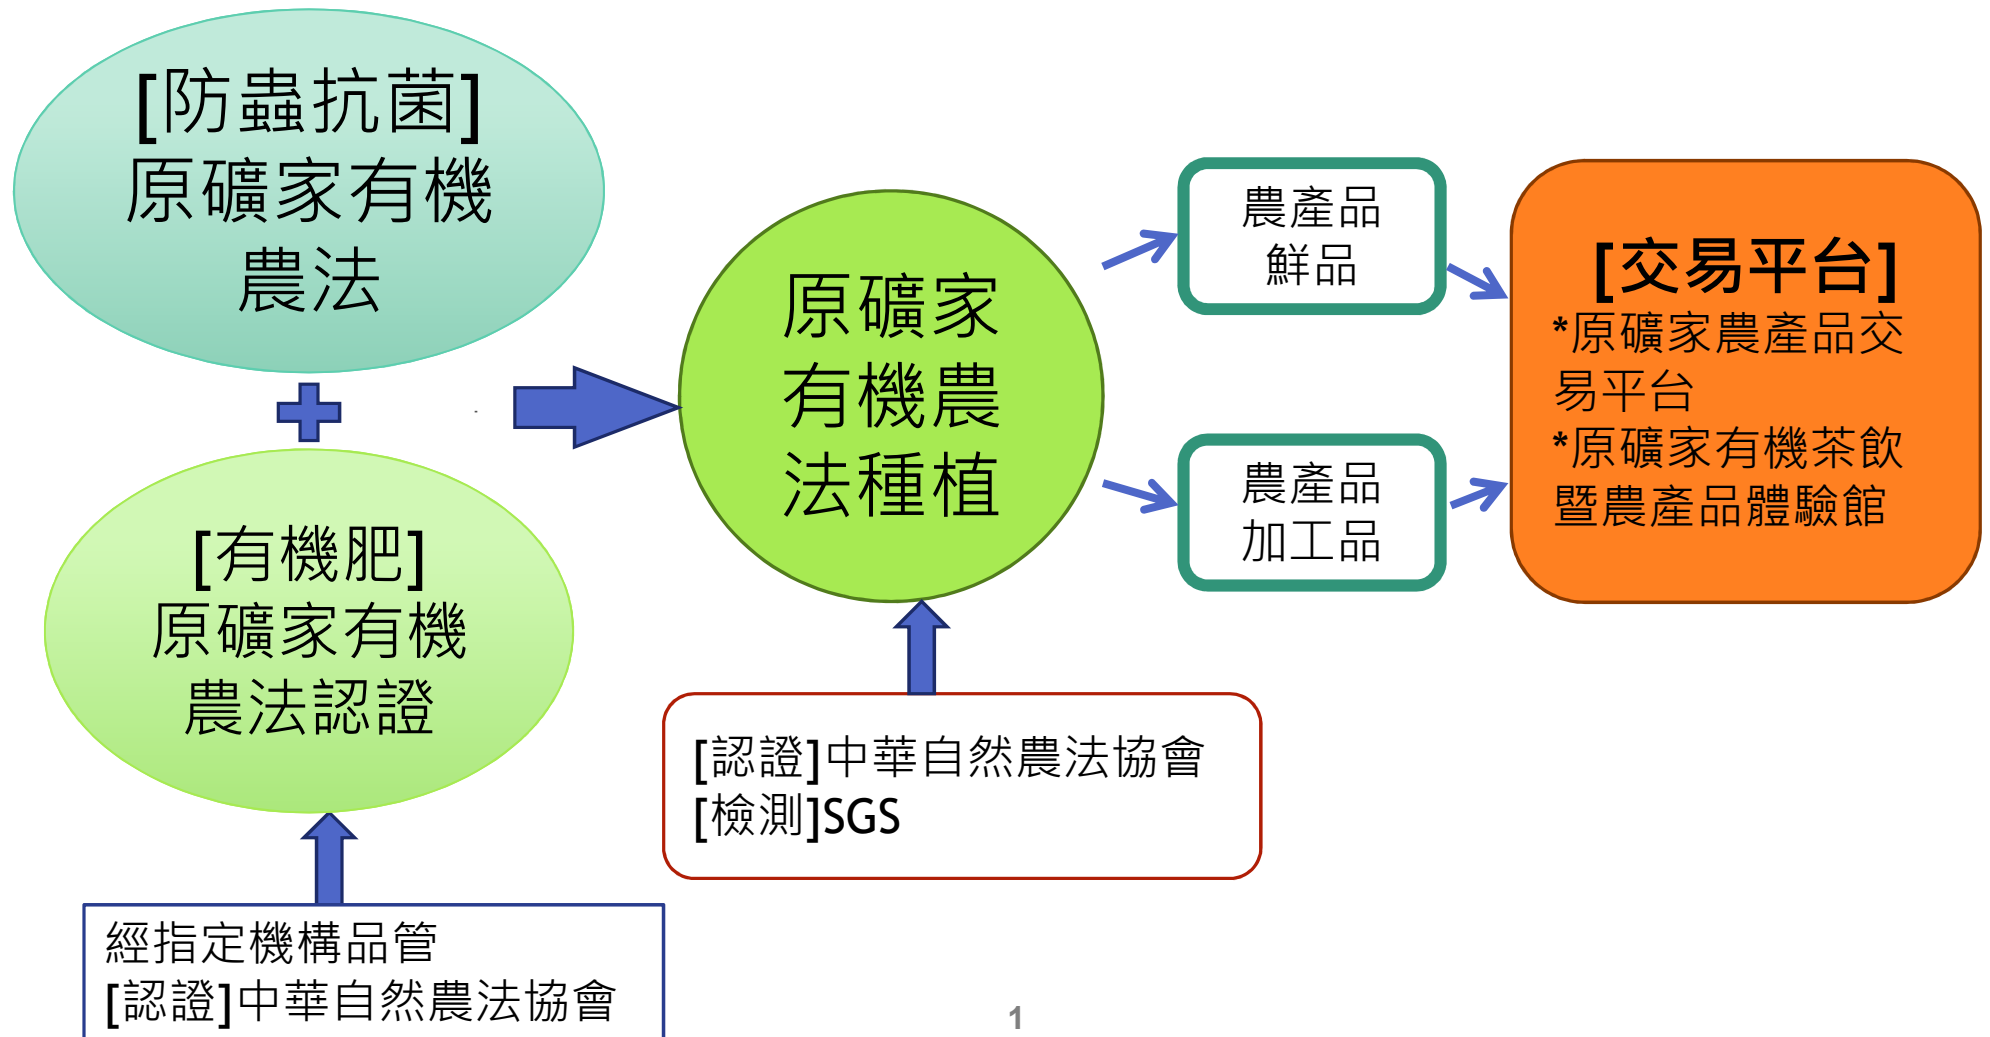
[防蟲抗菌]
原礦家有機
農法

[有機肥]
原礦家有機
農法認證

經指定機構品管
[認證]中華自然農法協會

原礦家
有機農
法種植

[認證]中華自然農法協會
[檢測]SGS

農產品
鮮品

農產品
加工品

[交易平台]
*原礦家農產品交易平台
*原礦家有機茶飲暨農產品體驗館

1